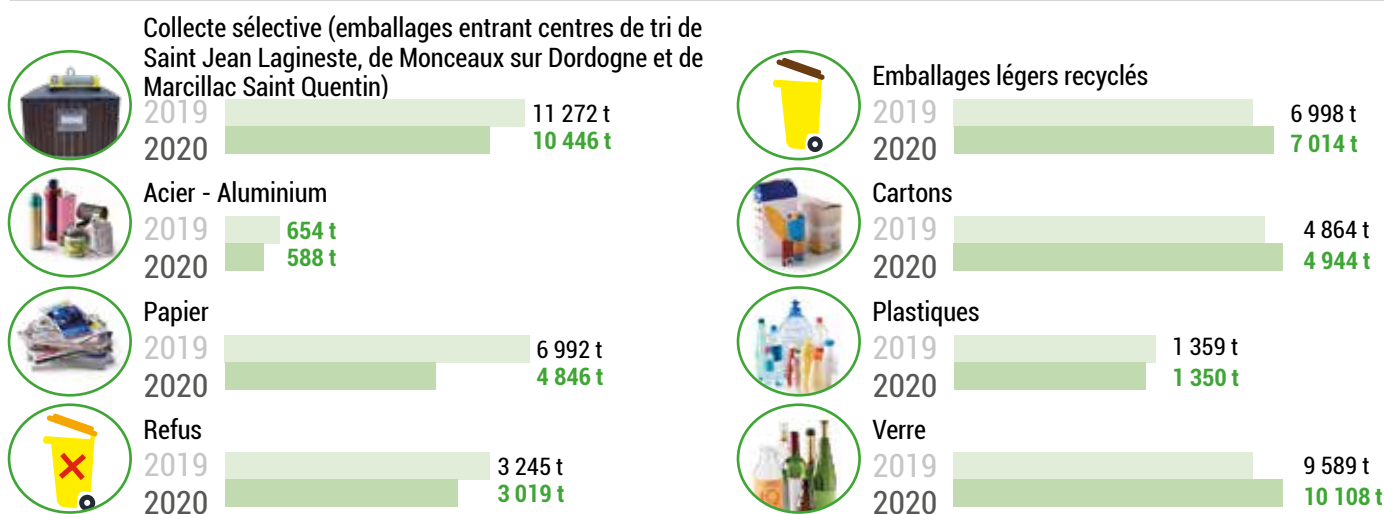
Collecte sélective (emballages entrant centres de tri de Saint Jean Lagineste, de Monceaux sur Dordogne et de Marcillac Saint Quentin)
2019 11 272 t
2020 10 446 t

Acier - Aluminium
2019 654 t
2020 588 t

Papier
2019 6 992 t
2020 4 846 t

Refus
2019 3 245 t
2020 3 019 t

Emballages légers recyclés
2019 6 998 t
2020 7 014 t

Cartons
2019 4 864 t
2020 4 944 t

Plastiques
2019 1 359 t
2020 1 350 t

Verre
2019 9 589 t
2020 10 108 t